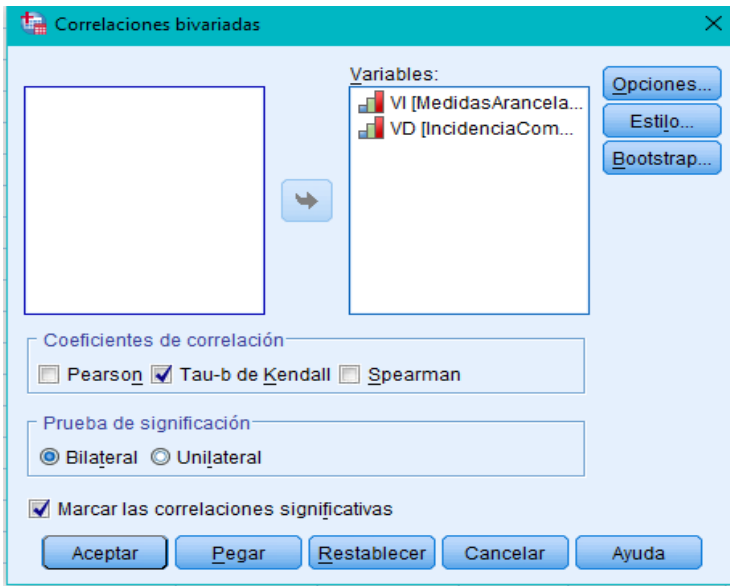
Correlaciones bivariadas

Variables:
VI [MedidasArancela...
VD [IncidenciaCom...

Opciones...
Estilo...
Bootstrap...

Coeficientes de correlación
Pearson
Tau-b de Kendall
Spearman

Prueba de significación
Bilateral
Unilateral

Marcar las correlaciones significativas

Aceptar
Pegar
Restablecer
Cancelar
Ayuda